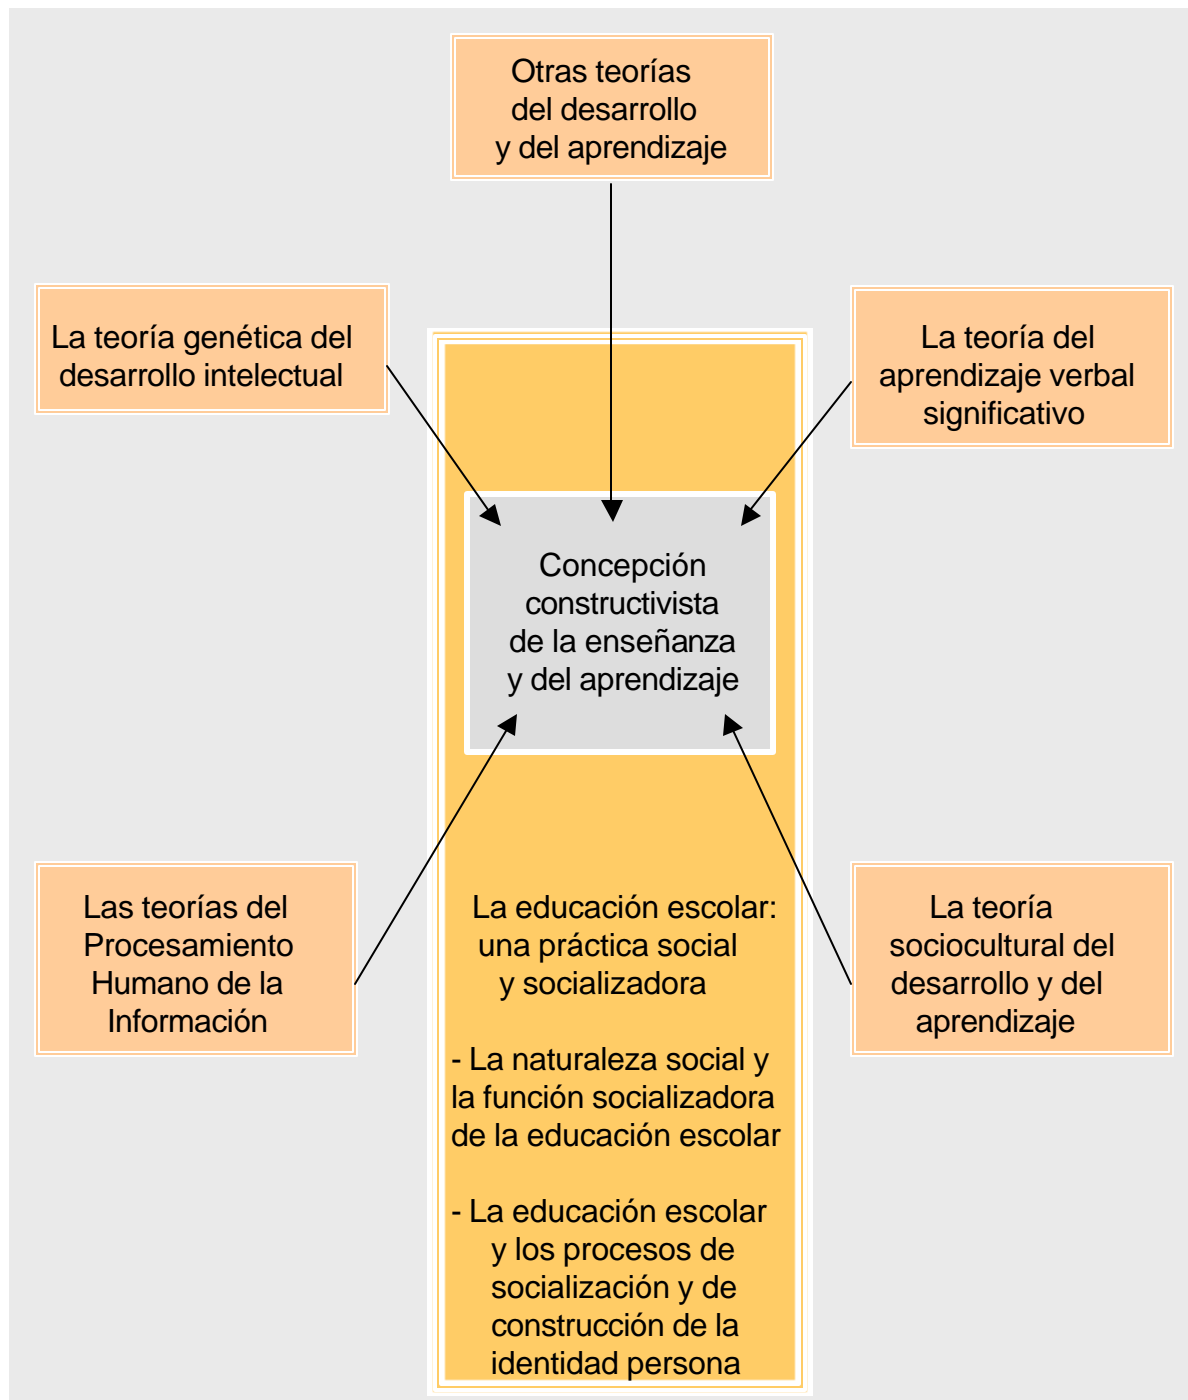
Otras teorías del desarrollo y del aprendizaje

La teoría genética del desarrollo intelectual

La teoría del aprendizaje verbal significativo

Concepción constructivista de la enseñanza y del aprendizaje

Las teorías del Procesamiento Humano de la Información

La teoría sociocultural del desarrollo y del aprendizaje

La educación escolar: una práctica social y socializadora

- La naturaleza social y la función socializadora de la educación escolar

- La educación escolar y los procesos de socialización y de construcción de la identidad persona